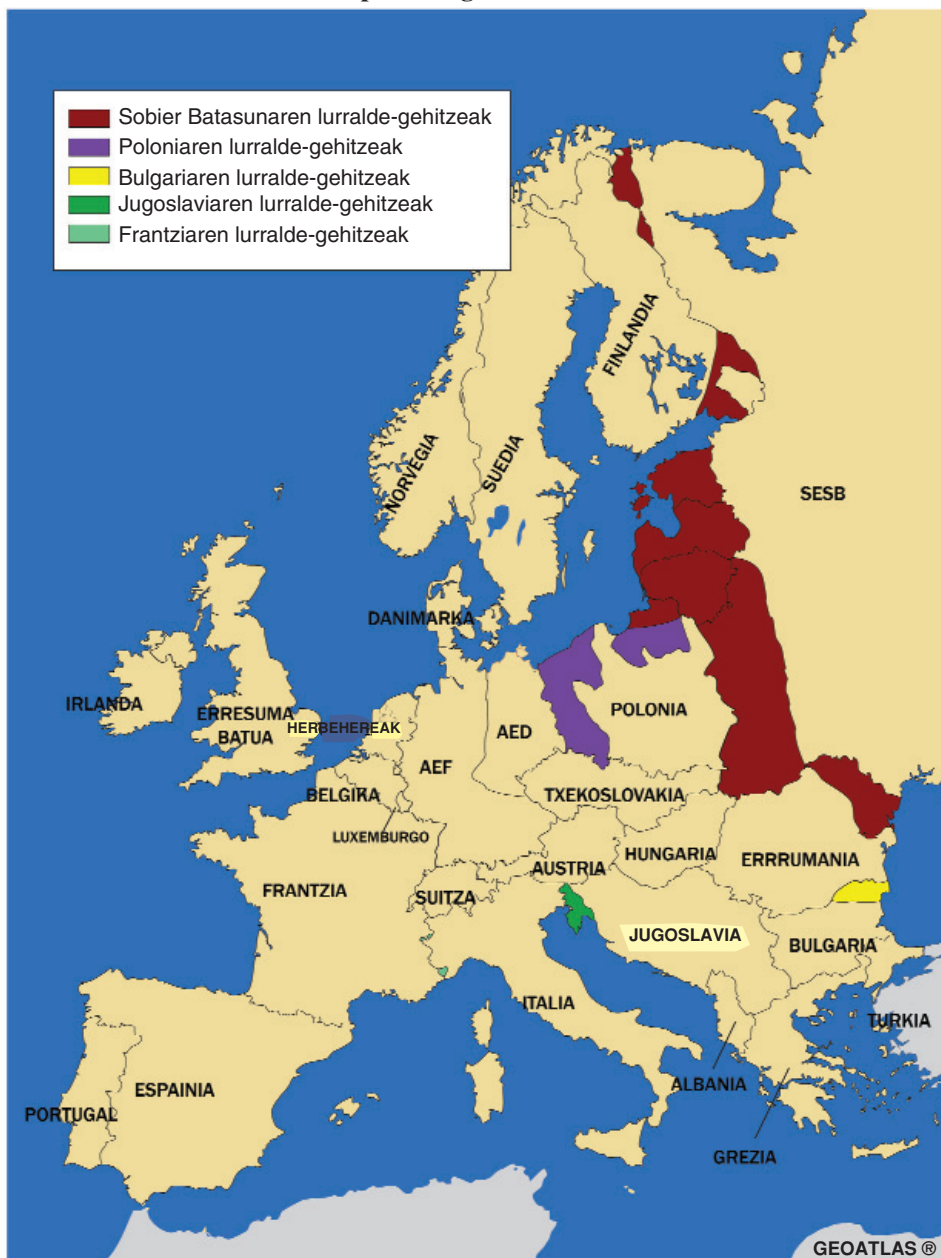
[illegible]

Sobier Batasunaren lurralde-gehitzeak
Poloniaren lurralde-gehitzeak
Bulgariaren lurralde-gehitzeak
Jugoslaviaren lurralde-gehitzeak
Frantziaren lurralde-gehitzeak

FINLANDIA
NORVEGIA
SUEDIA
SESB
DANIMARKA
IRLANDA
ERRESUMA BATUA
HERBEHEREAK
AED
POLONIA
AEF
BELGIKA
LUXEMBURGO
TXEKOSLOVAKIA
AUSTRIA
HUNGARIA
ERRRUMANIA
FRANTZIA
SUITZA
JUGOSLAVIA
BULGARIA
ITALIA
TURKIA
ALBANIA
ESPAINIA
PORTUGAL
GREZIA
GEOATLAS ®